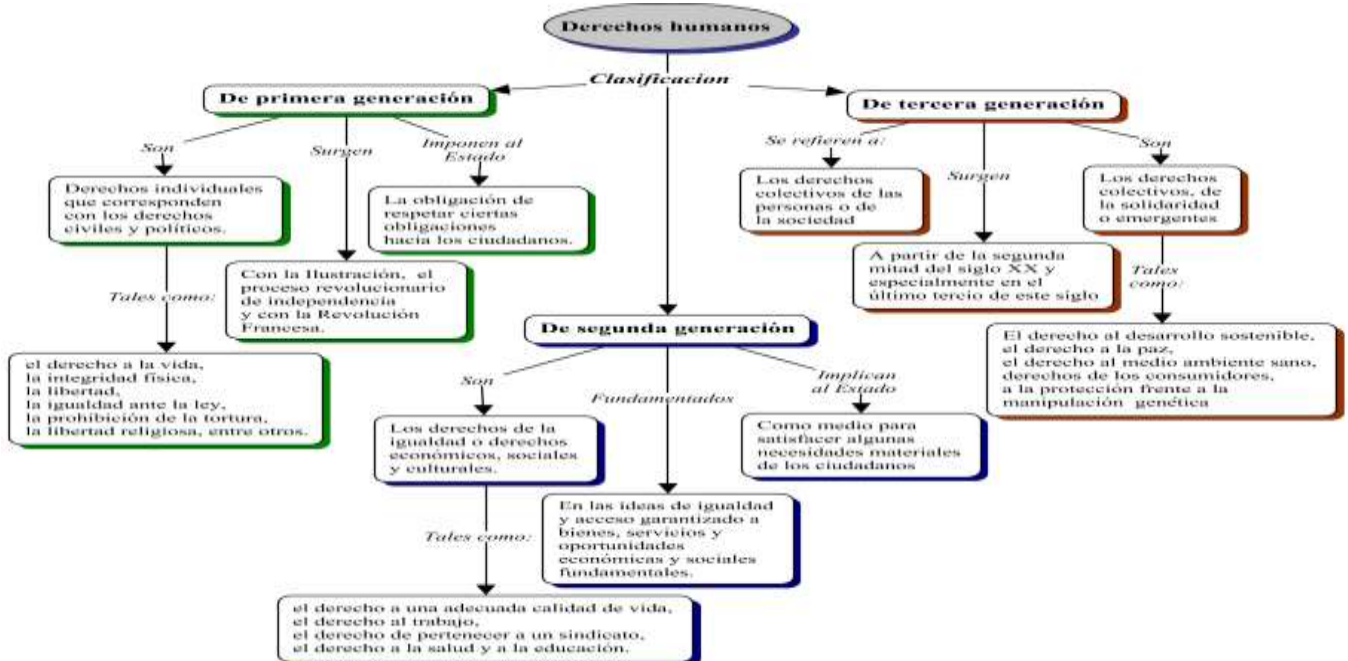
Derechos humanos

Clasificacion

De primera generación

Son

Derechos individuales que corresponden con los derechos civiles y políticos.

Tales como:

el derecho a la vida, la integridad física, la libertad, la igualdad ante la ley, la prohibición de la tortura, la libertad religiosa, entre otros.

Surgen

Con la Ilustración, el proceso revolucionario de independencia y con la Revolución Francesa.

Imponen al Estado

La obligación de respetar ciertas obligaciones hacia los ciudadanos.

De segunda generación

Son

Los derechos de la igualdad o derechos económicos, sociales y culturales.

Tales como:

el derecho a una adecuada calidad de vida, el derecho al trabajo, el derecho de pertenecer a un sindicato, el derecho a la salud y a la educación.

Fundamentados

En las ideas de igualdad y acceso garantizado a bienes, servicios y oportunidades económicas y sociales fundamentales.

Implican al Estado

Como medio para satisfacer algunas necesidades materiales de los ciudadanos

De tercera generación

Se refieren a:

Los derechos colectivos de las personas o de la sociedad

Surgen

A partir de la segunda mitad del siglo XX y especialmente en el último tercio de este siglo

Son

Los derechos colectivos, de la solidaridad o emergentes

Tales como:

El derecho al desarrollo sostenible, el derecho a la paz, el derecho al medio ambiente sano, derechos de los consumidores, a la protección frente a la manipulación genética